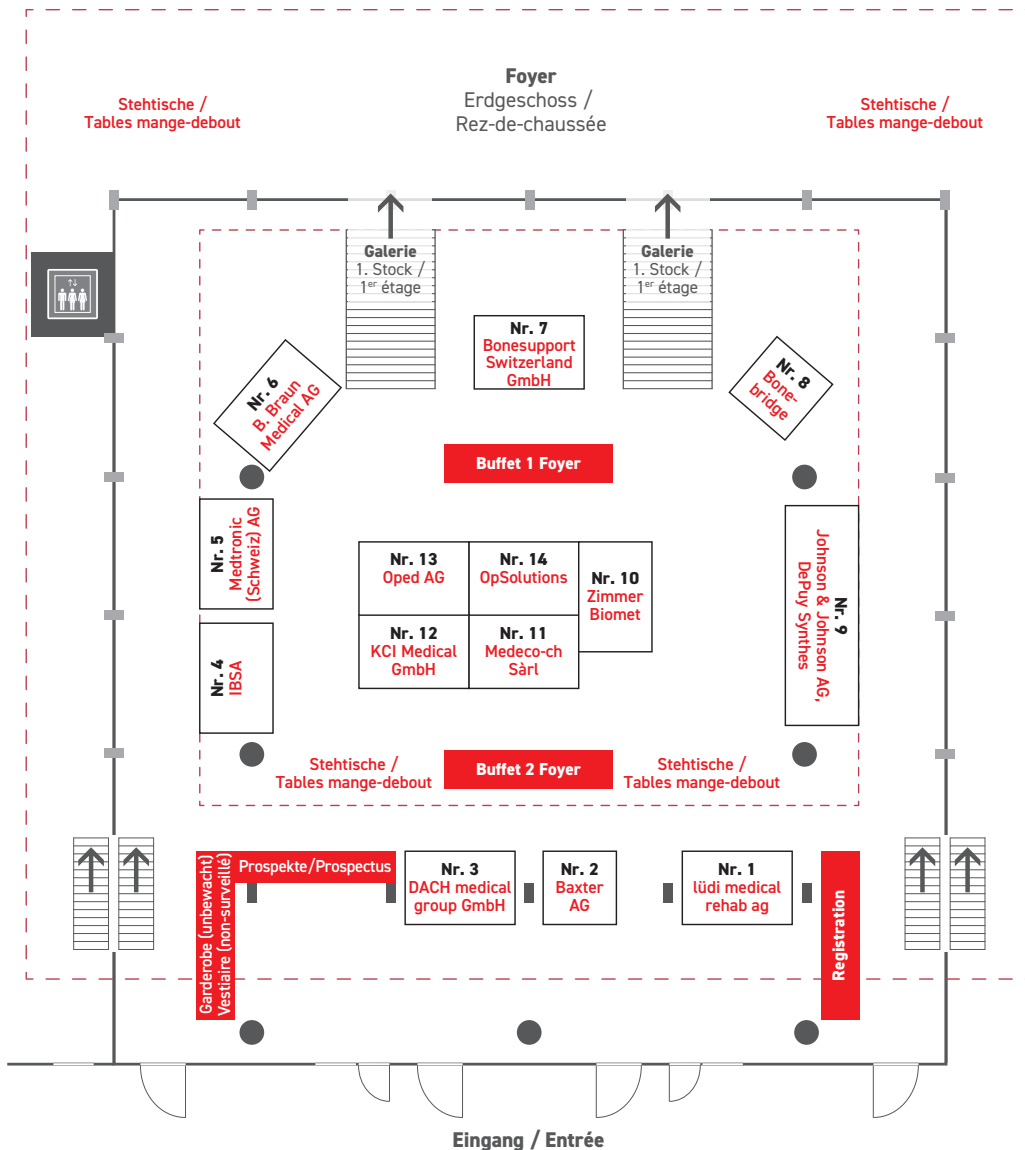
Foyer
Erdgeschoss /
Rez-de-chaussée

Stehtische /
Tables mange-debout

Stehtische /
Tables mange-debout

Galerie
1. Stock /
1$^{er}$ étage

Galerie
1. Stock /
1$^{er}$ étage

Nr. 7
Bonesupport Switzerland GmbH

Nr. 6
B. Braun Medical AG

Nr. 8
Bonebridge

Buffet 1 Foyer

Nr. 5
Medtronic (Schweiz) AG

Nr. 13
Oped AG

Nr. 14
OpSolutions

Nr. 10
Zimmer Biomet

Nr. 12
KCI Medical GmbH

Nr. 11
Medeco-ch Sàrl

Nr. 9
Johnson & Johnson AG, DePuy Synthes

Nr. 4
IBSA

Stehtische /
Tables mange-debout

Buffet 2 Foyer

Stehtische /
Tables mange-debout

Prospekte/Prospectus

Garderobe (unbewacht)
Vestiaire (non-surveillé)

Nr. 3
DACH medical group GmbH

Nr. 2
Baxter AG

Nr. 1
lüdi medical rehab ag

Registration

Eingang / Entrée